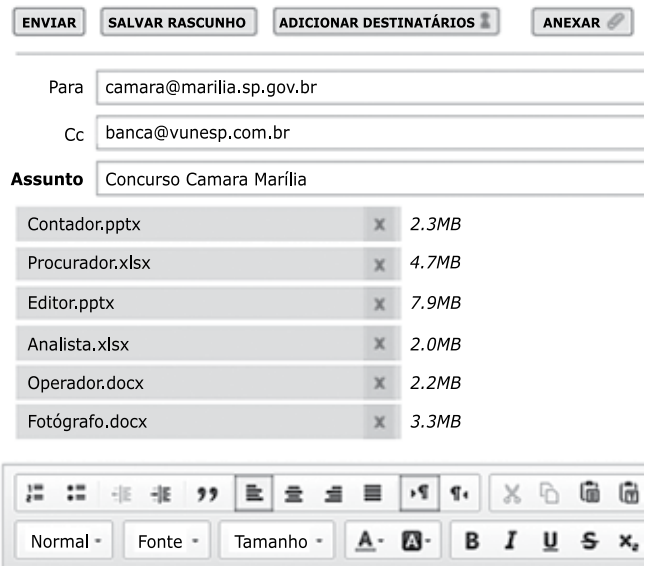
ENVIAR SALVAR RASCUNHO ADICIONAR DESTINATÁRIOS ANEXAR

Para camara@marilia.sp.gov.br

Cc banca@vunesp.com.br

Assunto Concurso Camara Marília

| | | |
|---|---|---|
| Contador.pptx | x | 2.3MB |
| Procurador.xlsx | x | 4.7MB |
| Editor.pptx | x | 7.9MB |
| Analista.xlsx | x | 2.0MB |
| Operador.docx | x | 2.2MB |
| Fotógrafo.docx | x | 3.3MB |

Normal Fonte Tamanho A B I U S $x_2$